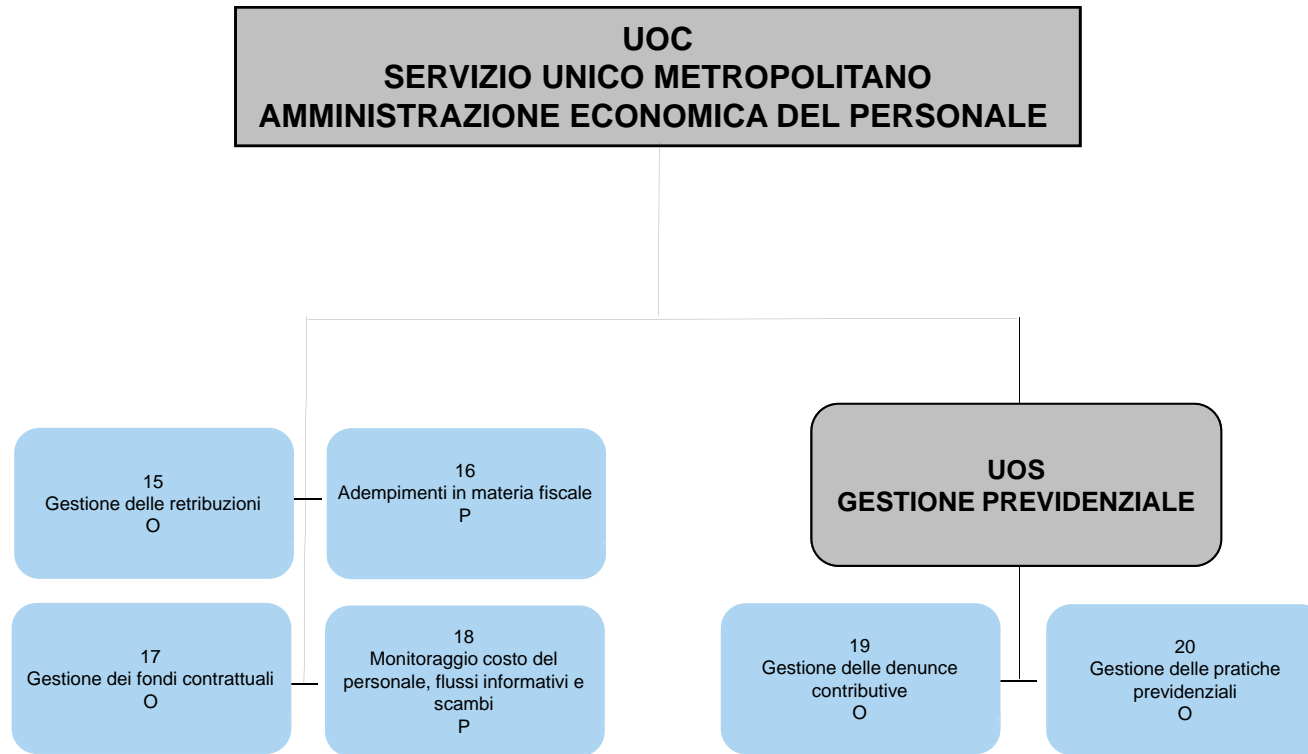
UOC
SERVIZIO UNICO METROPOLITANO
AMMINISTRAZIONE ECONOMICA DEL PERSONALE

15
Gestione delle retribuzioni
O

16
Adempimenti in materia fiscale
P

17
Gestione dei fondi contrattuali
O

18
Monitoraggio costo del personale, flussi informativi e scambi
P

UOS
GESTIONE PREVIDENZIALE

19
Gestione delle denunce contributive
O

20
Gestione delle pratiche previdenziali
O